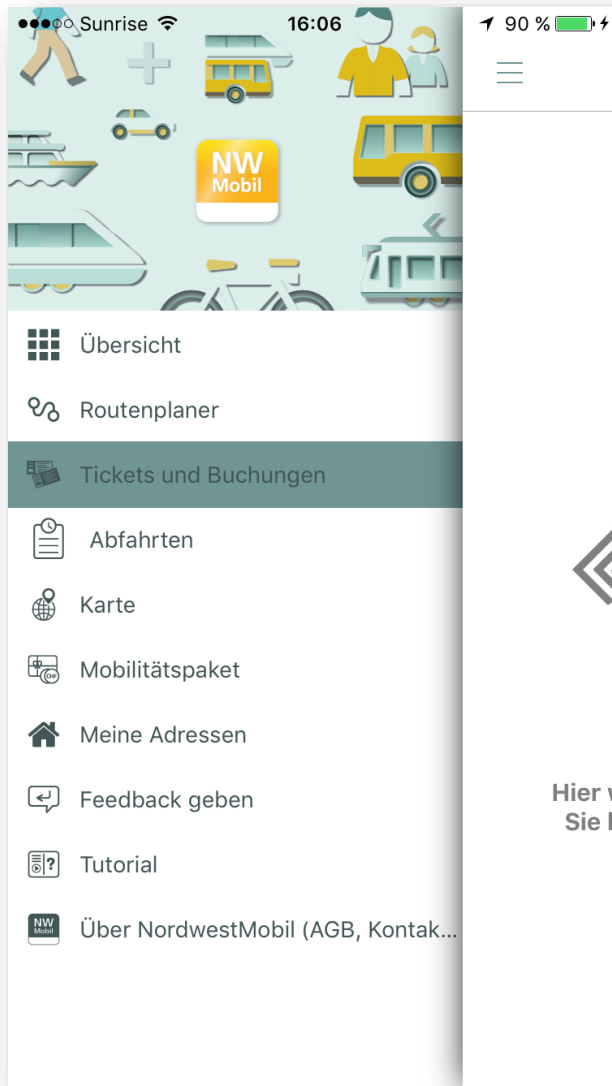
●●●○○ Sunrise 16:06 90 %

NW Mobil

Übersicht

Routenplaner

Tickets und Buchungen

Abfahrten

Karte

Mobilitätspaket

Meine Adressen

Feedback geben

Tutorial

NW Mobil Über NordwestMobil (AGB, Kontak...

Hier w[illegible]
Sie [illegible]